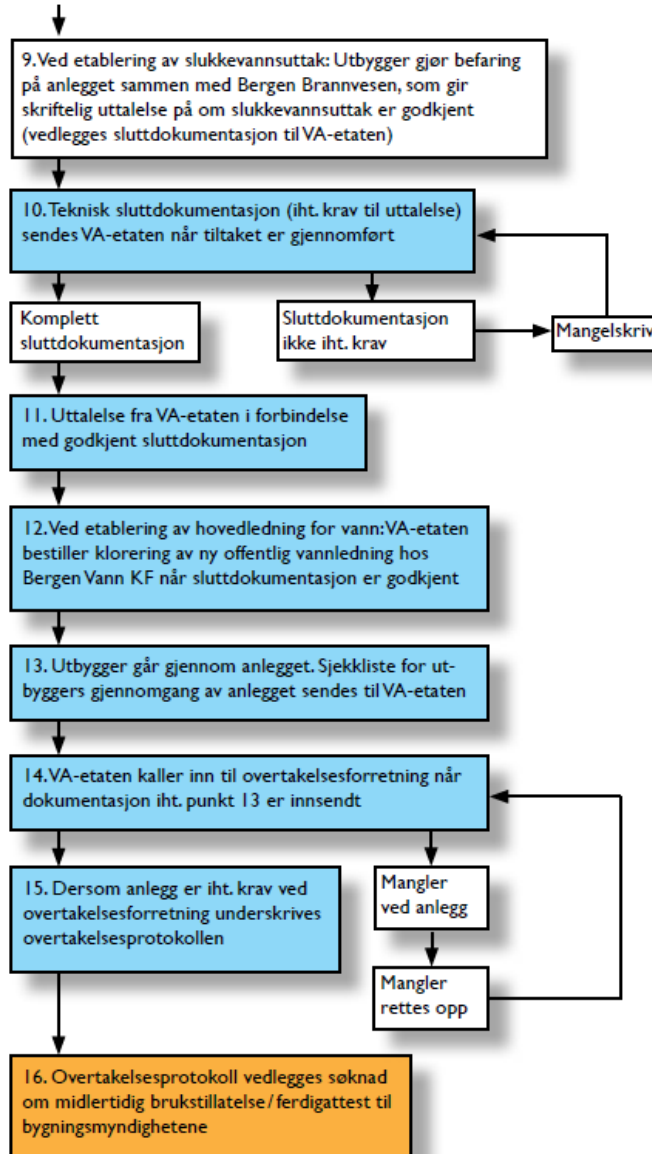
9. Ved etablering av slukkevannsuttak: Utbygger gjør befaring på anlegget sammen med Bergen Brannvesen, som gir skriftelig uttalelse på om slukkevannsuttak er godkjent (vedlegges sluttdokumentasjon til VA-etaten)

10. Teknisk sluttdokumentasjon (iht. krav til uttalelse) sendes VA-etaten når tiltaket er gjennomført

Komplett sluttdokumentasjon

Sluttdokumentasjon ikke iht. krav

Mangelskriv

11. Uttalelse fra VA-etaten i forbindelse med godkjent sluttdokumentasjon

12. Ved etablering av hovedledning for vann: VA-etaten bestiller klorering av ny offentlig vannledning hos Bergen Vann KF når sluttdokumentasjon er godkjent

13. Utbygger går gjennom anlegget. Sjekkliste for utbyggers gjennomgang av anlegget sendes til VA-etaten

14. VA-etaten kaller inn til overtakelsesforretning når dokumentasjon iht. punkt 13 er innsendt

15. Dersom anlegg er iht. krav ved overtakelsesforretning underskrives overtakelsesprotokollen

Mangler ved anlegg

Mangler rettes opp

16. Overtakelsesprotokoll vedlegges søknad om midlertidig brukstillatelse / ferdigattest til bygningsmyndighetene